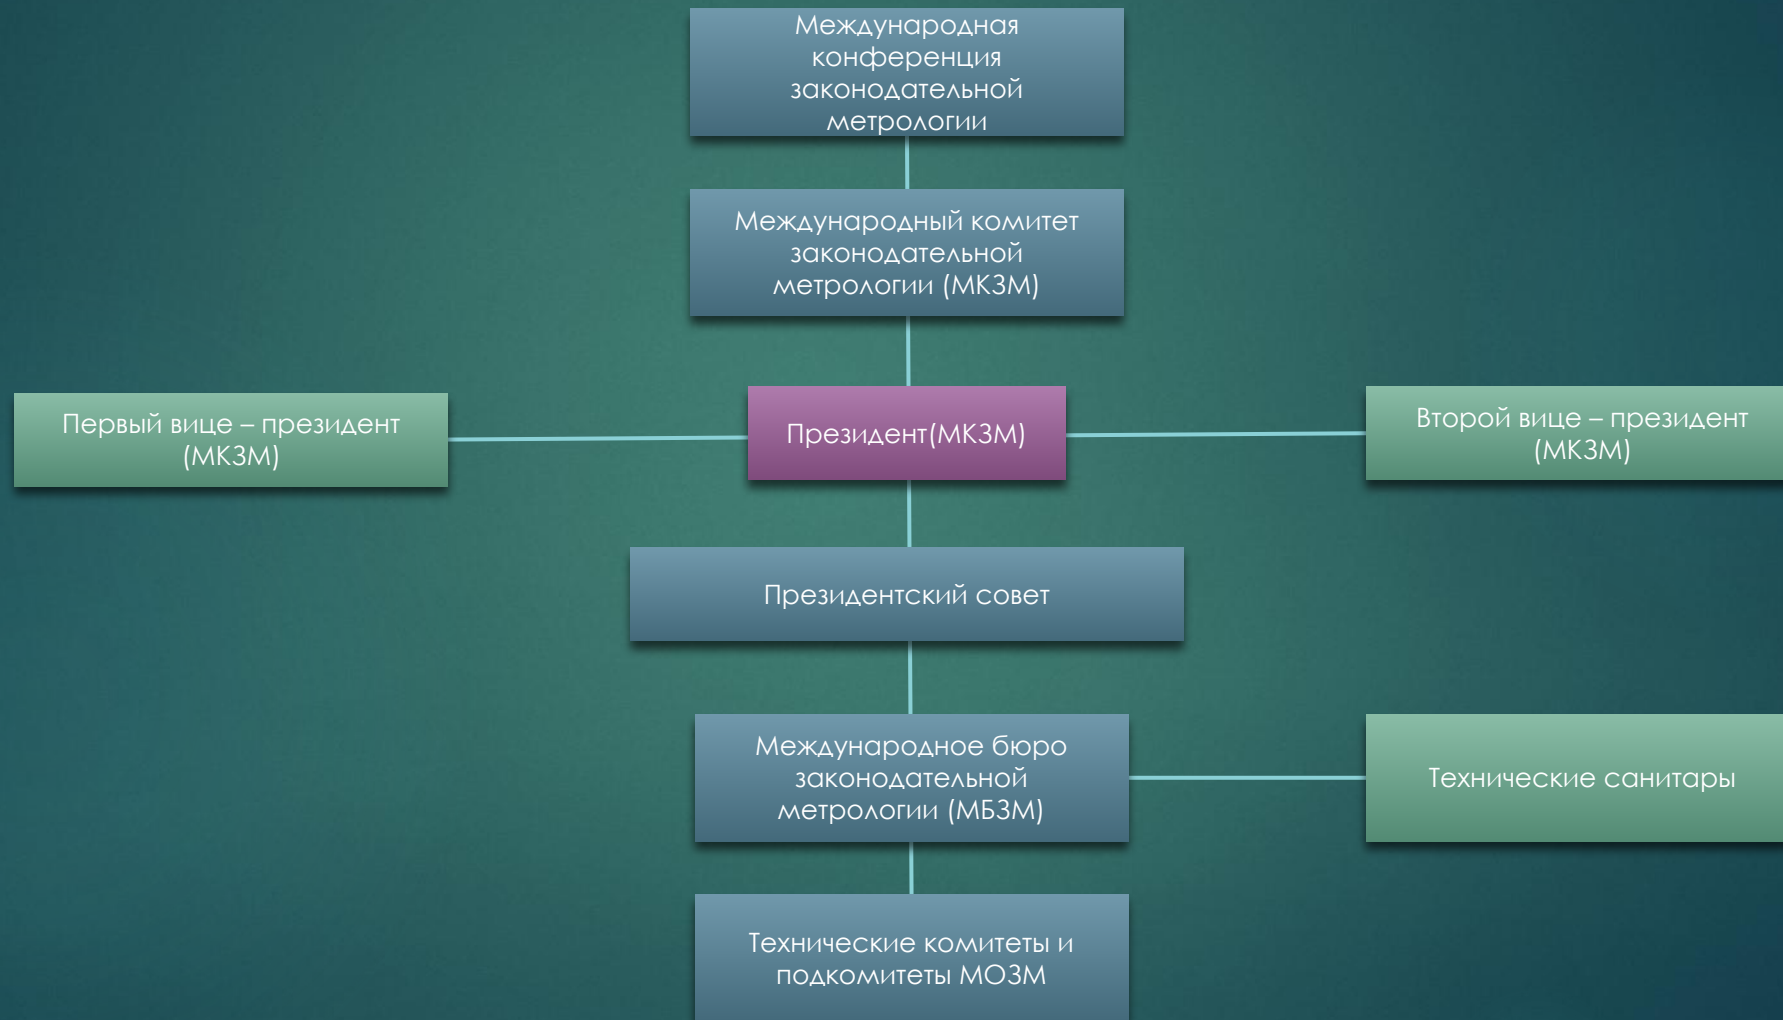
Международная конференция законодательной метрологии

Международный комитет законодательной метрологии (МКЗМ)

Первый вице – президент (МКЗМ)

Президент(МКЗМ)

Второй вице – президент (МКЗМ)

Президентский совет

Международное бюро законодательной метрологии (МБЗМ)

Технические санитары

Технические комитеты и подкомитеты МОЗМ